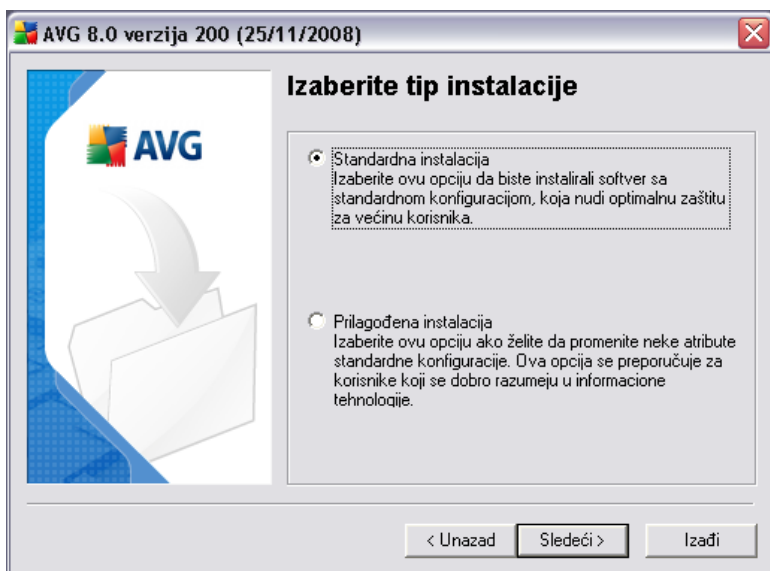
AVG 8.0 verzija 200 (25/11/2008)

AVG

Izaberite tip instalacije

Standardna instalacija
Izaberite ovu opciju da biste instalirali softver sa standardnom konfiguracijom, koja nudi optimalnu zaštitu za većinu korisnika.

Prilagođena instalacija
Izaberite ovu opciju ako želite da promenite neke atribute standardne konfiguracije. Ova opcija se preporučuje za korisnike koji se dobro razumeju u informacione tehnologije.

< Unazad | Sledeći > | Izađi